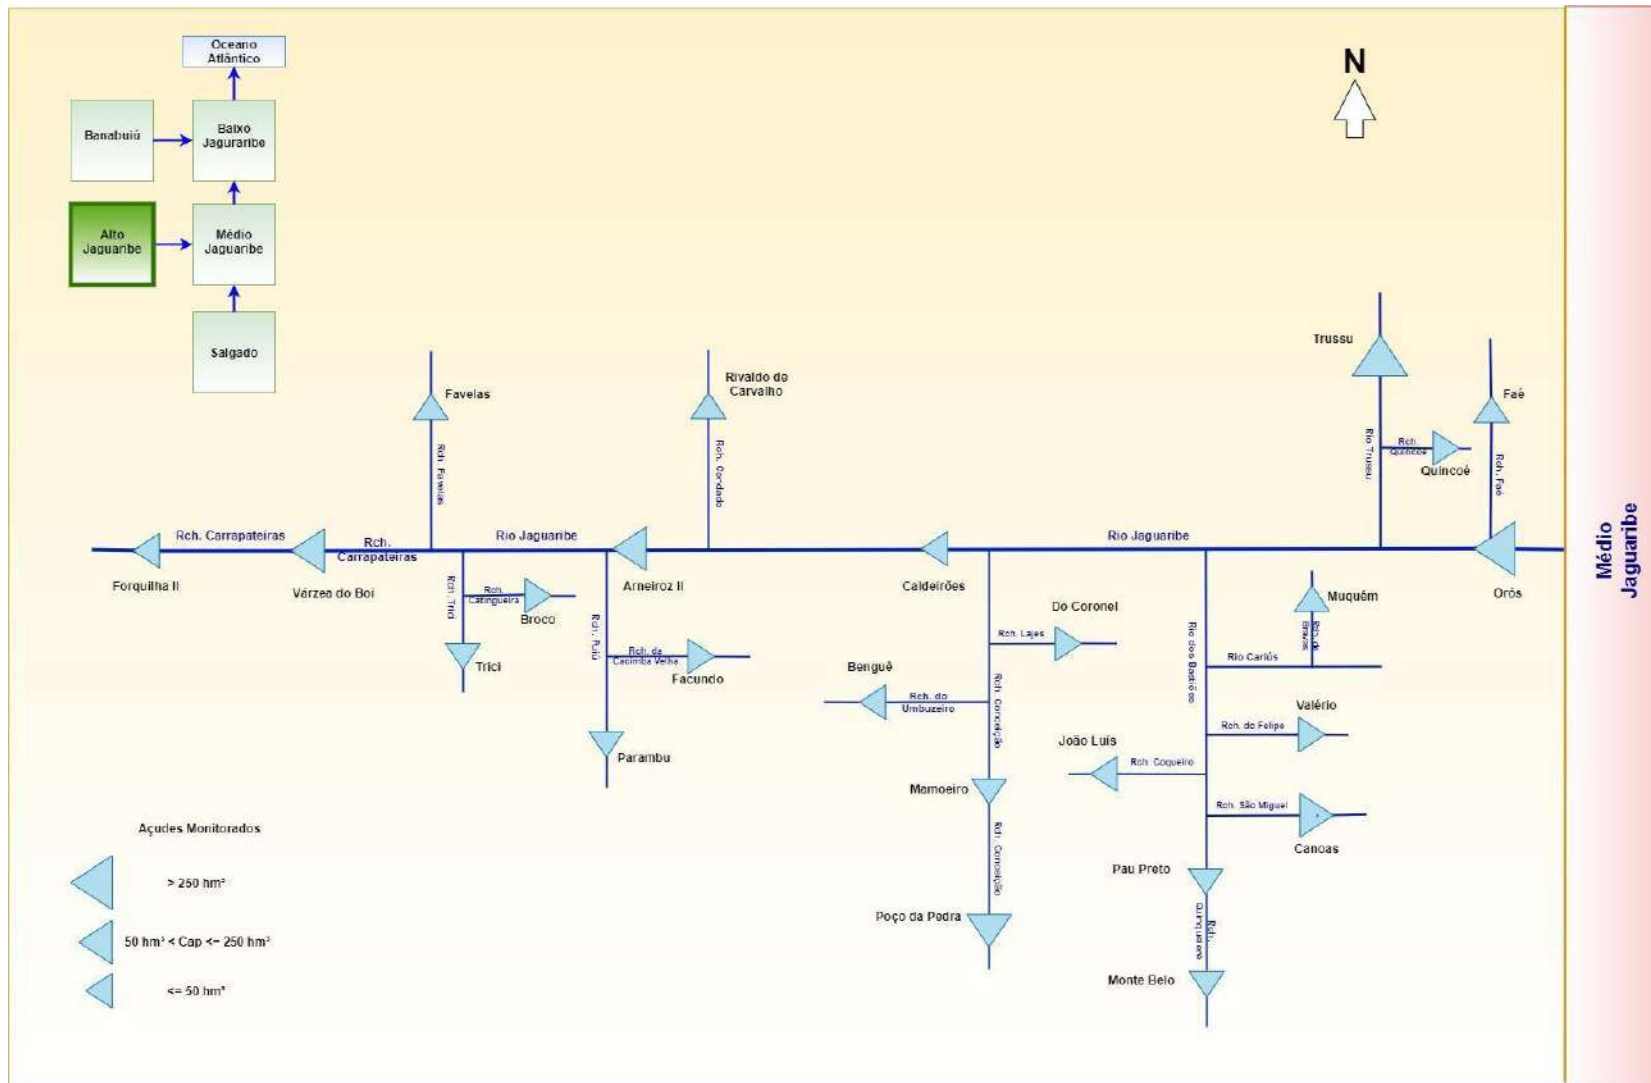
Oceano Atlântico

Banabuiú

Baixo Jaguaribe

Alto Jaguaribe

Médio Jaguaribe

Salgado

N

Favelas

Rch. Favelas

Rivaldo de Carvalho

Rch. Cordado

Trussu

Rio Trussu

Rch. Quincoe

Quincoé

Faé

Rch. Faé

Rch. Carrapateiras

Rch. Carrapateiras

Rio Jaguaribe

Rio Jaguaribe

Médio Jaguaribe

Forquilha II

Várzea do Boi

Rch. Trici

Rch. Catingueira

Broco

Trici

Arneiroz II

Rch. Puiú

Rch. da Cacimba Velha

Facundo

Parambu

Caldeirões

Do Coronel

Rch. Lajes

Benguê

Rch. do Umbuzeiro

Rch. Conceição

Mamoeiro

Rch. Conceição

Poço da Pedra

Rio dos Bastiões

Muquém

Rch. do Bravos

Rio Carlús

Orós

Valério

Rch. do Felipe

João Luís

Rch. Coqueiro

Rch. São Miguel

Canoas

Pau Preto

Rch. Quinquelere

Monte Belo

Açudes Monitorados

> 250 hm³

50 hm³ < Cap <= 250 hm³

<= 50 hm³